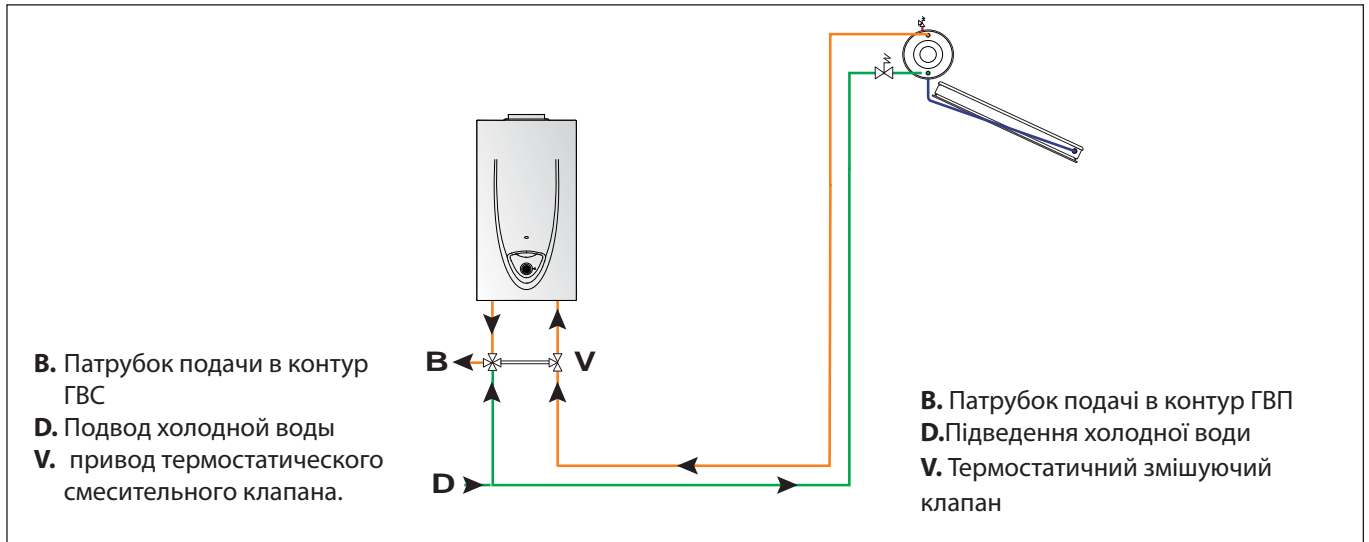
B. Патрубок подачи в контур ГВС
D. Подвод холодной воды
V. привод термостатического смесительного клапана.

B
V
D

B. Патрубок подачі в контур ГВП
D.Підведення холодної води
V. Термостатичний змішуючий клапан